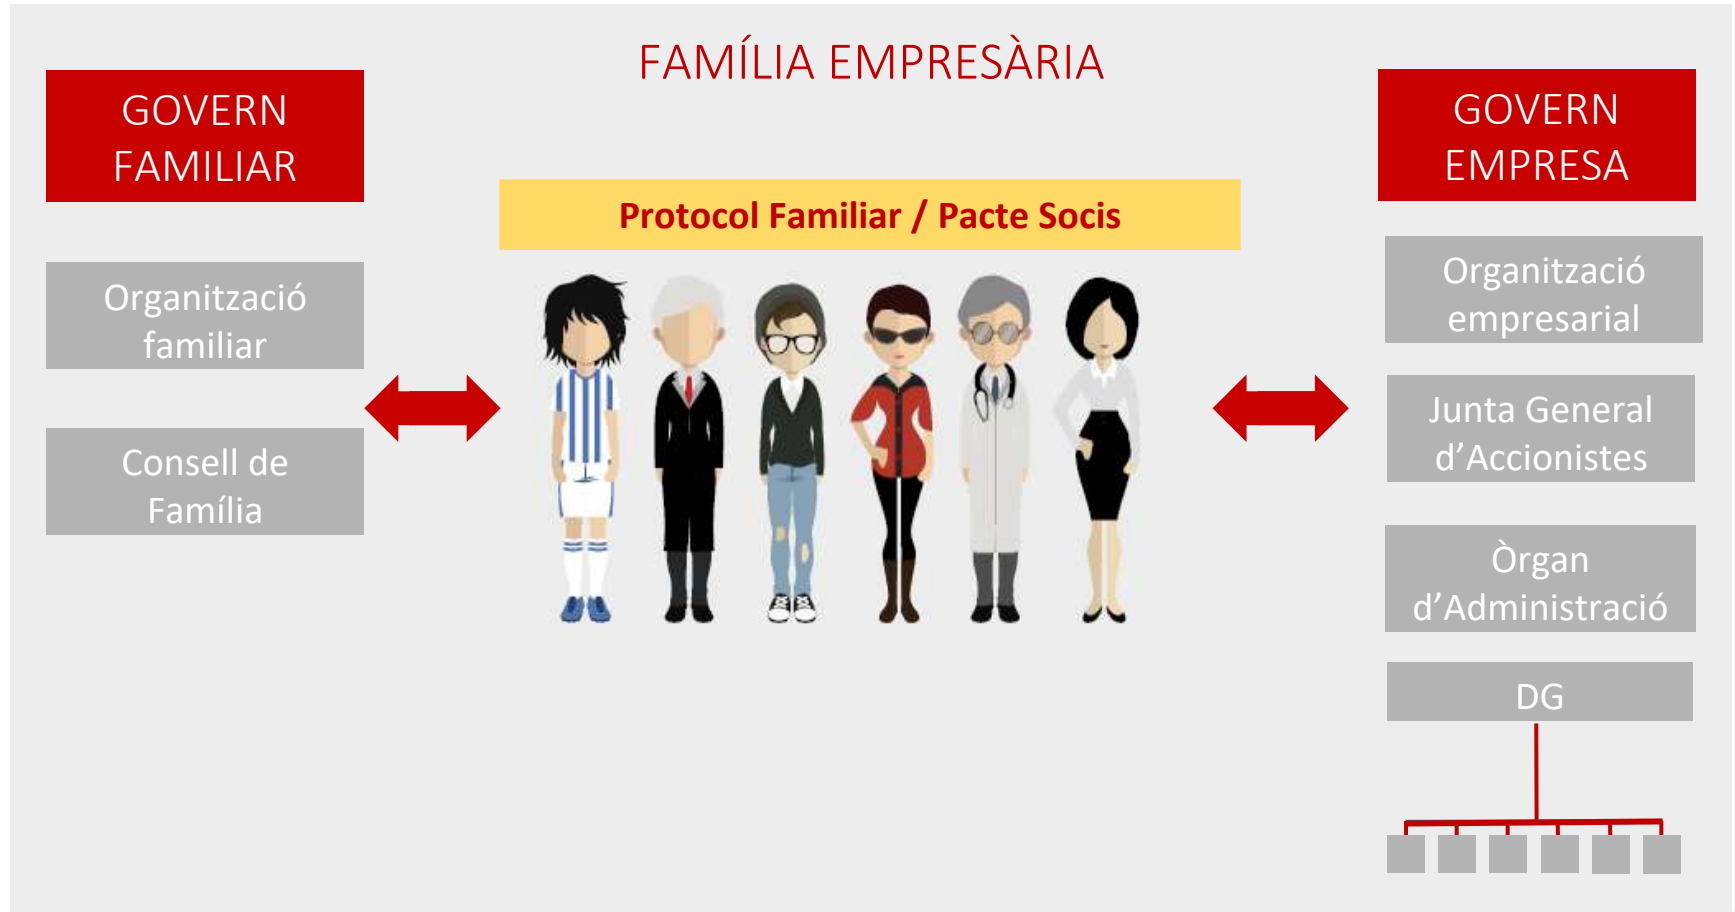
FAMÍLIA EMPRESÀRIA

GOVERN FAMILIAR

Organització familiar

Consell de Família

Protocol Familiar / Pacte Socis

GOVERN EMPRESA

Organització empresarial

Junta General d'Accionistes

Òrgan d'Administració

DG